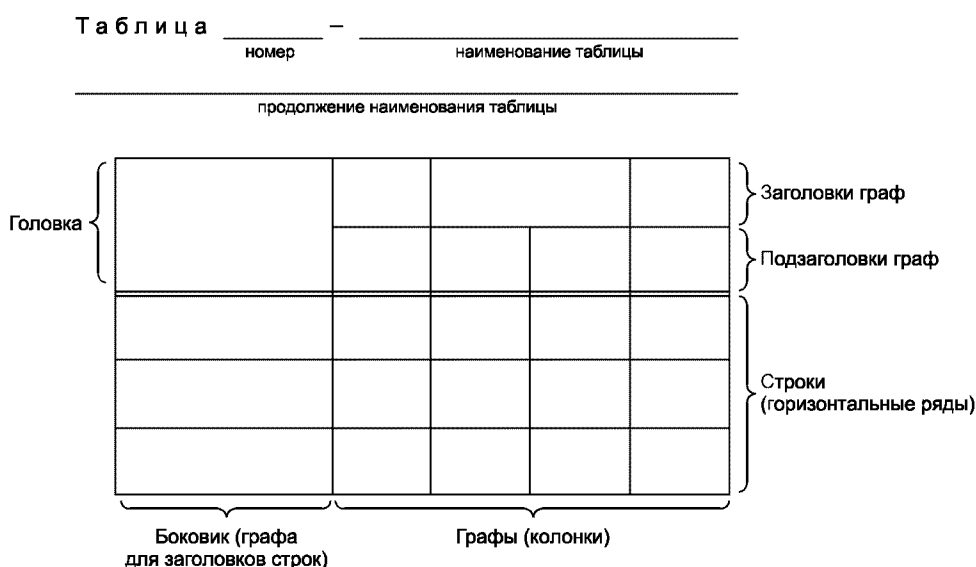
Таблица _______ – _______________________
номер наименование таблицы

_______________________________________
продолжение наименования таблицы

Головка

Заголовки граф

Подзаголовки граф

Строки (горизонтальные ряды)

Боковик (графа для заголовков строк)

Графы (колонки)